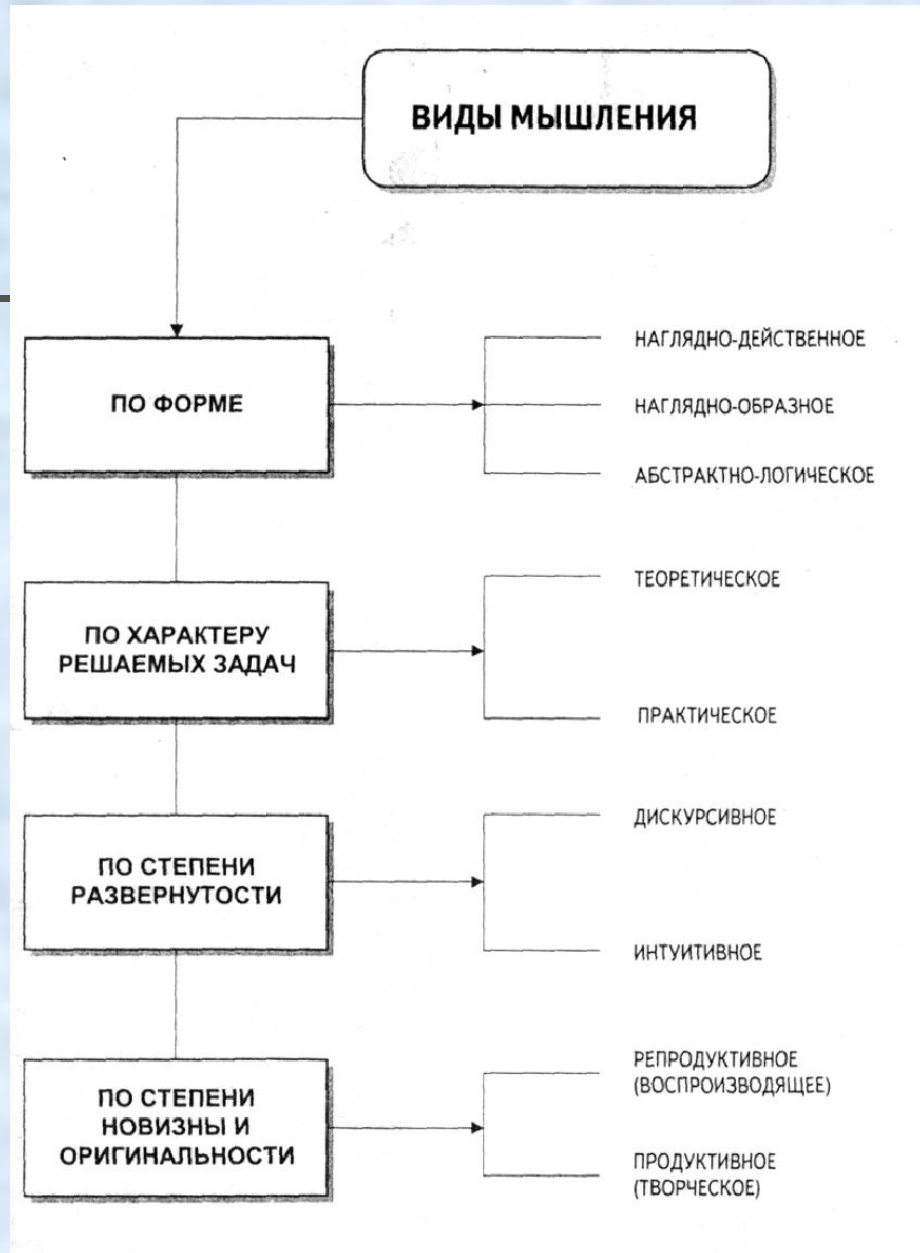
ВИДЫ МЫШЛЕНИЯ

ПО ФОРМЕ

НАГЛЯДНО-ДЕЙСТВЕННОЕ

НАГЛЯДНО-ОБРАЗНОЕ

АБСТРАКТНО-ЛОГИЧЕСКОЕ

ПО ХАРАКТЕРУ РЕШАЕМЫХ ЗАДАЧ

ТЕОРЕТИЧЕСКОЕ

ПРАКТИЧЕСКОЕ

ПО СТЕПЕНИ РАЗВЕРНУТОСТИ

ДИСКУРСИВНОЕ

ИНТУИТИВНОЕ

ПО СТЕПЕНИ НОВИЗНЫ И ОРИГИНАЛЬНОСТИ

РЕПРОДУКТИВНОЕ (ВОСПРОИЗВОДЯЩЕЕ)

ПРОДУКТИВНОЕ (ТВОРЧЕСКОЕ)